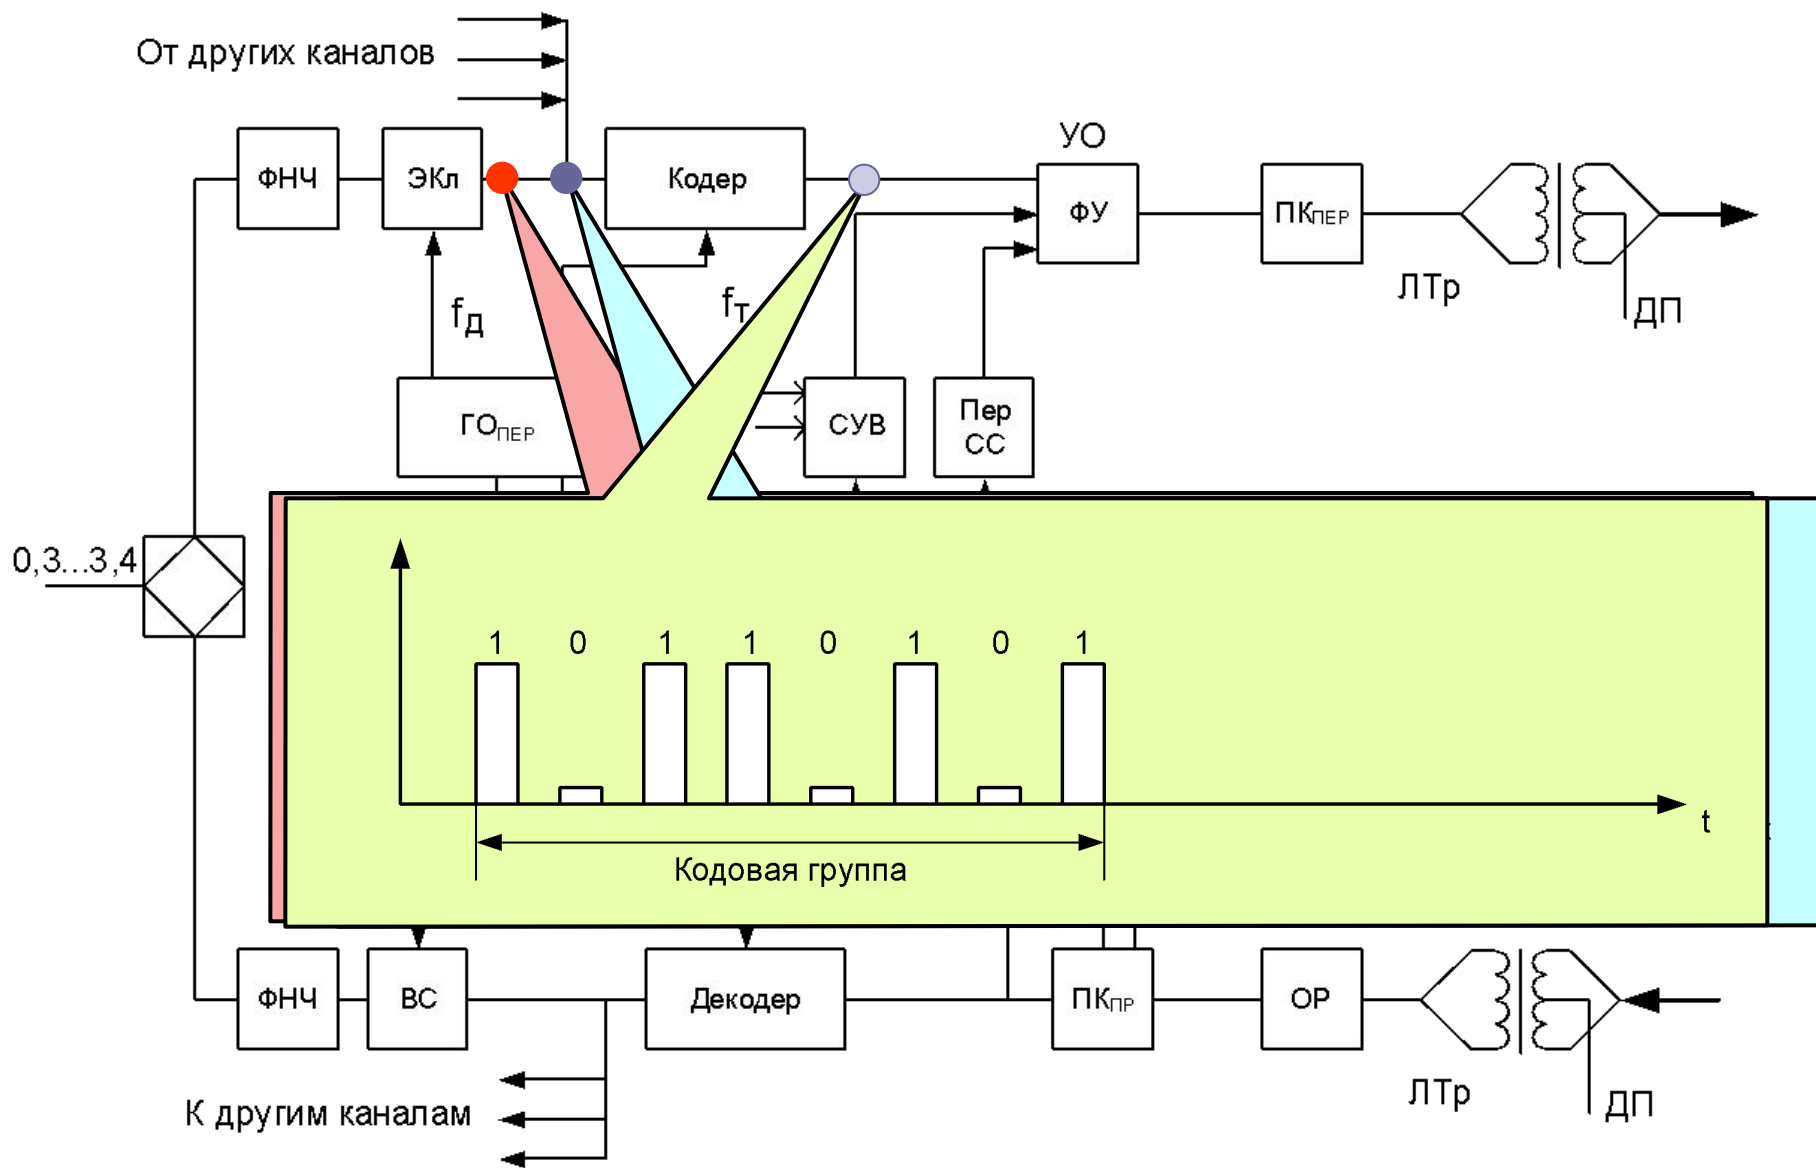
От других каналов

ФНЧ

ЭКл

Кодер

УО

ФУ

ПК$_{ПЕР}$

ЛТр

ДП

$f_Д$

$f_Т$

ГО$_{ПЕР}$

СУВ

Пер СС

0,3...3,4

1 0 1 1 0 1 0 1

t

Кодовая группа

ФНЧ

ВС

Декодер

ПК$_{ПР}$

ОР

ЛТр

ДП

К другим каналам